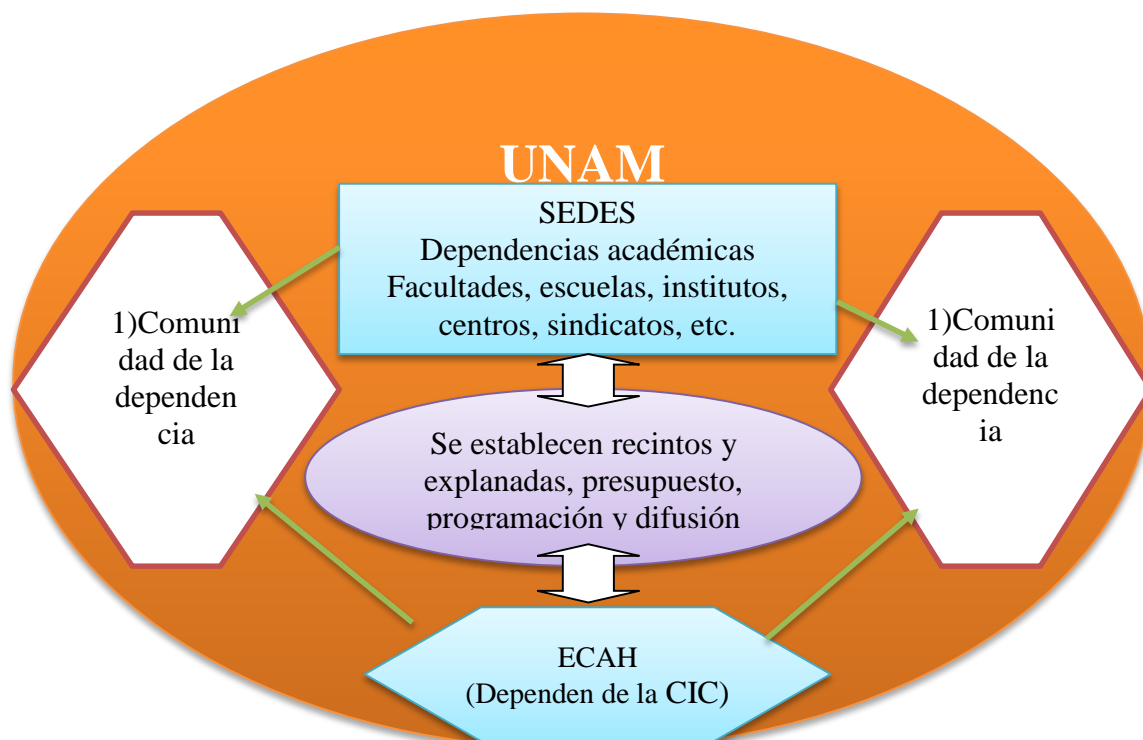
UNAM

SEDES
Dependencias académicas
Facultades, escuelas, institutos, centros, sindicatos, etc.

1)Comuni dad de la dependen cia

1)Comuni dad de la dependenc ia

Se establecen recintos y explanadas, presupuesto, programación y difusión

ECAH
(Dependen de la CIC)